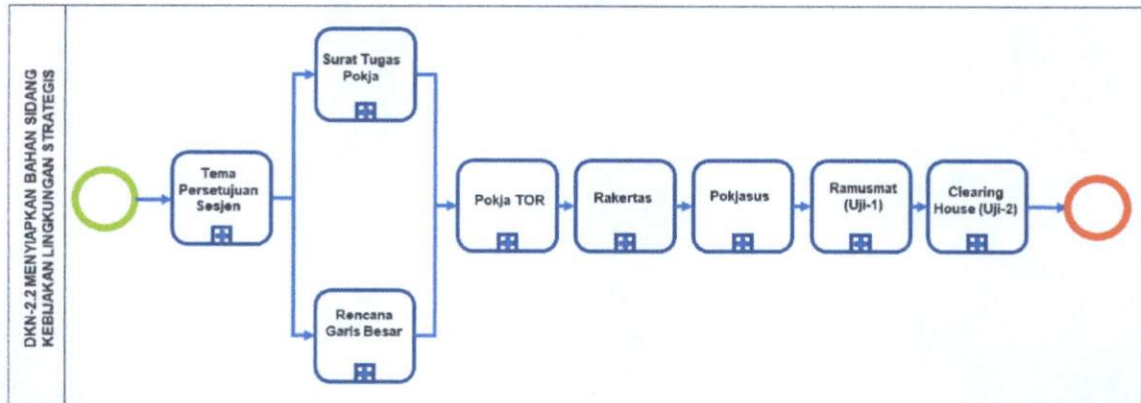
DKN-2.2 MENYIAPKAN BAHAN SIDANG KEBIJAKAN LINGKUNGAN STRATEGIS

Tema Persetujuan Sesjen

Surat Tugas Pokja

Rencana Garis Besar

Pokja TOR

Rakertas

Pokjasus

Ramusmat (Uji-1)

Clearing House (Uji-2)